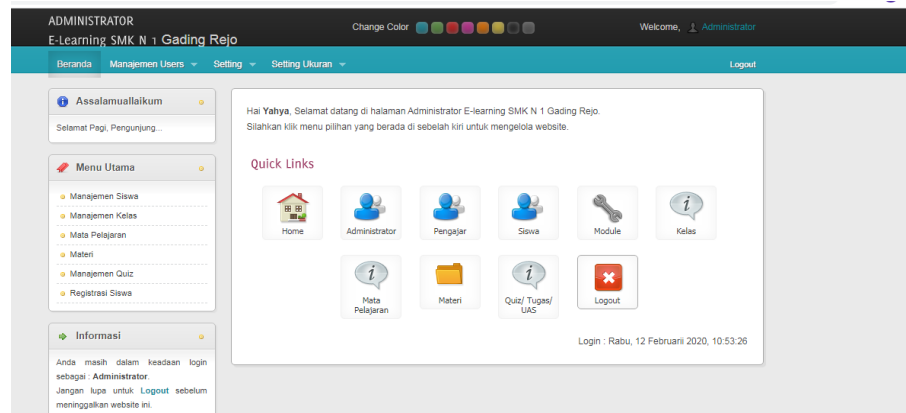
ADMINISTRATOR
E-Learning SMK N 1 Gading Rejo

Change Color

Welcome, Administrator

Beranda
Manajemen Users
Setting
Setting Ukuran
Logout

Assalamuallaikum

Selamat Pagi, Pengunjung...

Menu Utama

Manajemen Siswa
Manajemen Kelas
Mata Pelajaran
Materi
Manajemen Quiz
Registrasi Siswa

Informasi

Anda masih dalam keadaan login sebagai : Administrator. Jangan lupa untuk Logout sebelum meninggalkan website ini.

Hai Yahya, Selamat datang di halaman Administrator E-learning SMK N 1 Gading Rejo.
Silahkan klik menu pilihan yang berada di sebelah kiri untuk mengelola website.

Quick Links

Home
Administrator
Pengajar
Siswa
Module
Kelas
Mata Pelajaran
Materi
Quiz/ Tugas/ UAS
Logout

Login : Rabu, 12 Februarii 2020, 10:53:26